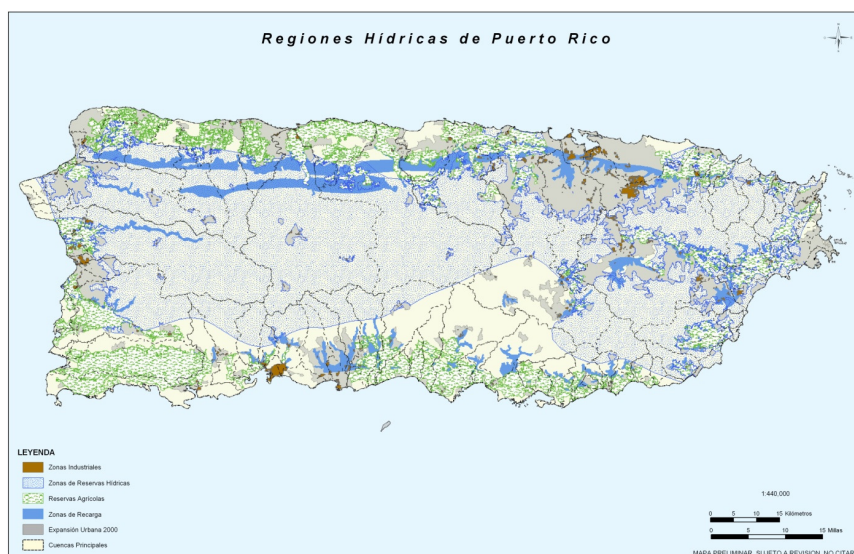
Regiones Hídricas de Puerto Rico

LEYENDA
Zonas Industriales
Zonas de Reservas Hídricas
Reservas Agrícolas
Zonas de Recarga
Expansión Urbana 2000
Cuencas Principales

1:440,000
0 5 10 15 Kilómetros
0 5 10 15 Millas

MAPA PRELIMINAR, SUJETO A REVISION, NO CITAR